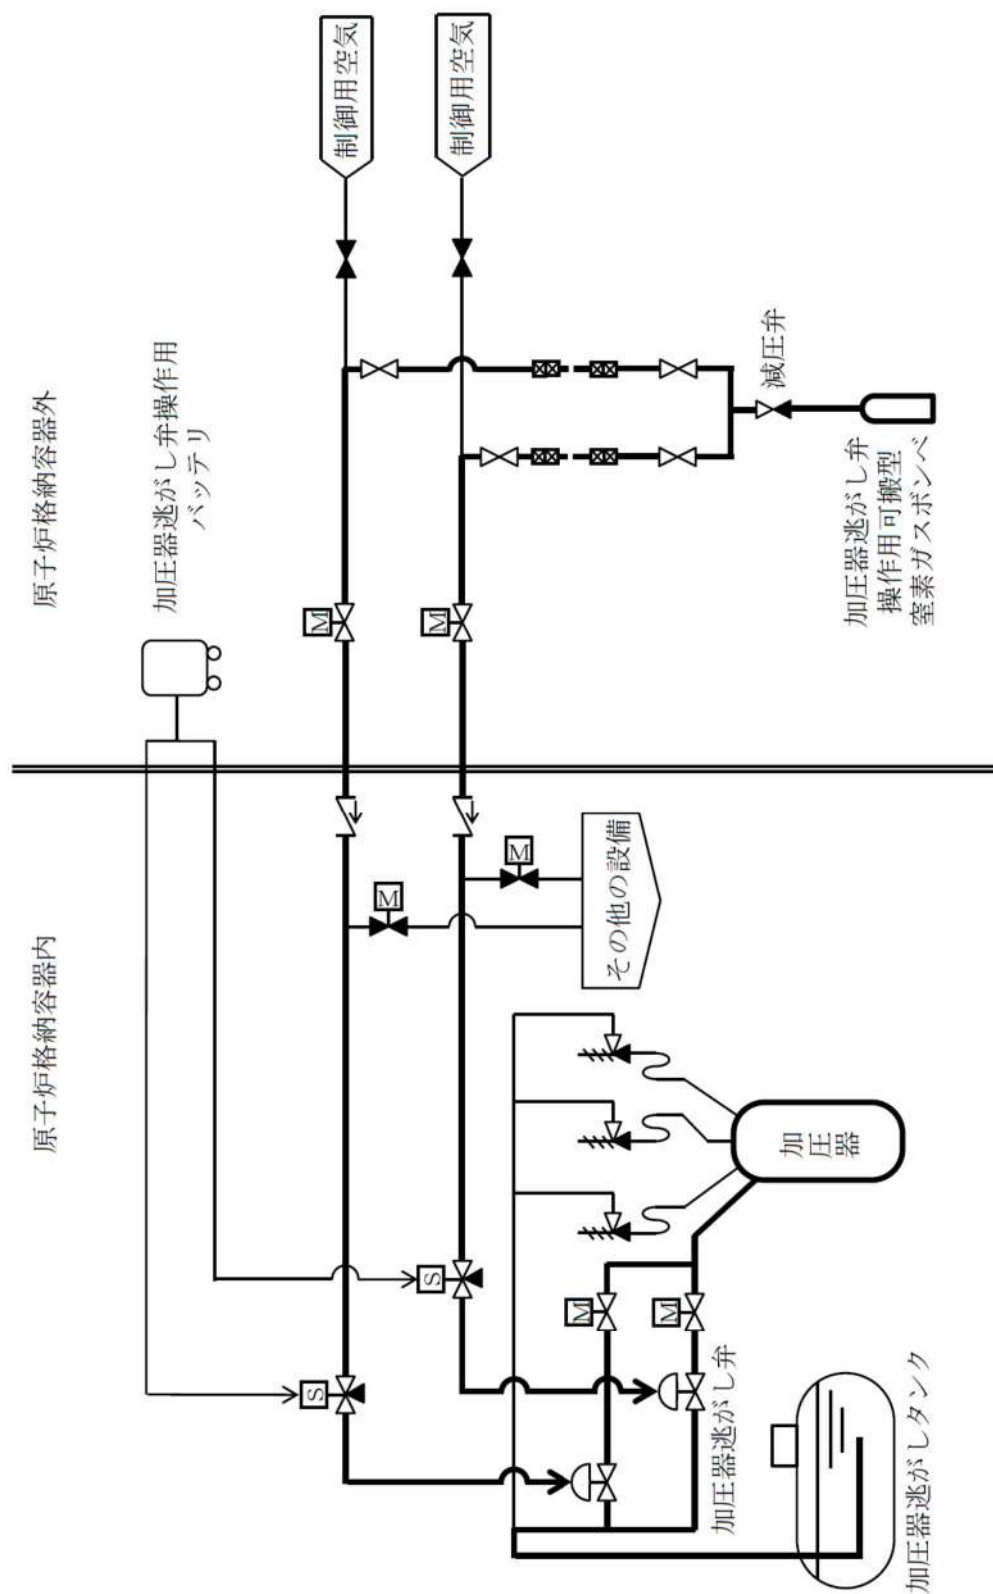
制御用空気

制御用空気

原子炉格納容器外

加圧器逃がし弁操作用バッテリ

減圧弁

加圧器逃がし弁操作用可搬型窒素ガスボンベ

M

M

原子炉格納容器内

M

M

その他の設備

加圧器

S

S

M

M

加圧器逃がし弁

加圧器逃がしタンク